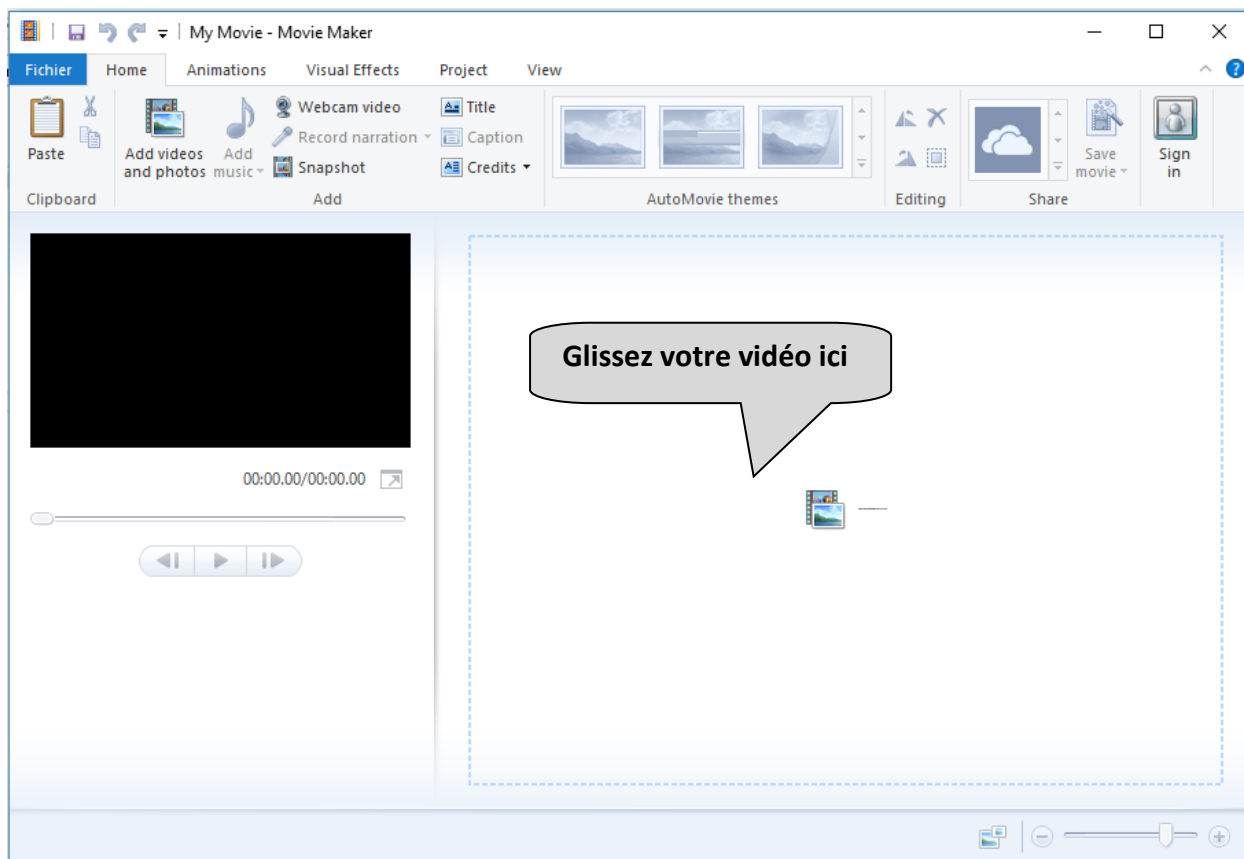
My Movie - Movie Maker

Fichier Home Animations Visual Effects Project View

Paste
Clipboard

Add videos and photos
Add music
Webcam video
Record narration
Snapshot
Title
Caption
Credits
Add

AutoMovie themes

Editing

Save movie
Share

Sign in

00:00.00/00:00.00

Glissez votre vidéo ici